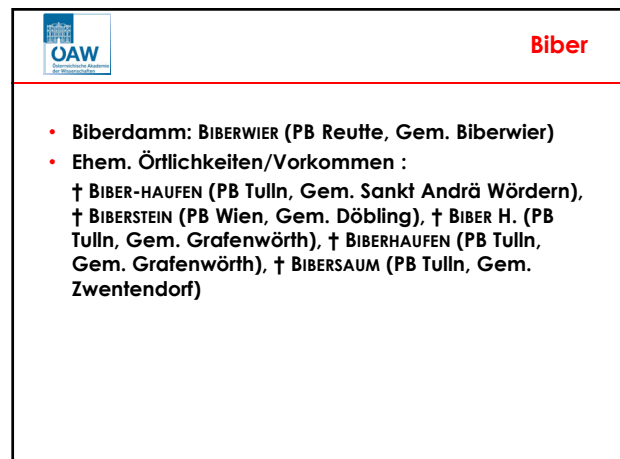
ÖAW
Österreichische Akademie der Wissenschaften

Biber

• Biberdamm: BIBERWIER (PB Reutte, Gem. Biberwier)
• Ehem. Örtlichkeiten/Vorkommen :
† BIBER-HAUFEN (PB Tulln, Gem. Sankt Andrä Wördern), † BIBERSTEIN (PB Wien, Gem. Döbling), † BIBER H. (PB Tulln, Gem. Grafenwörth), † BIBERHAUFEN (PB Tulln, Gem. Grafenwörth), † BIBERSAUM (PB Tulln, Gem. Zwentendorf)